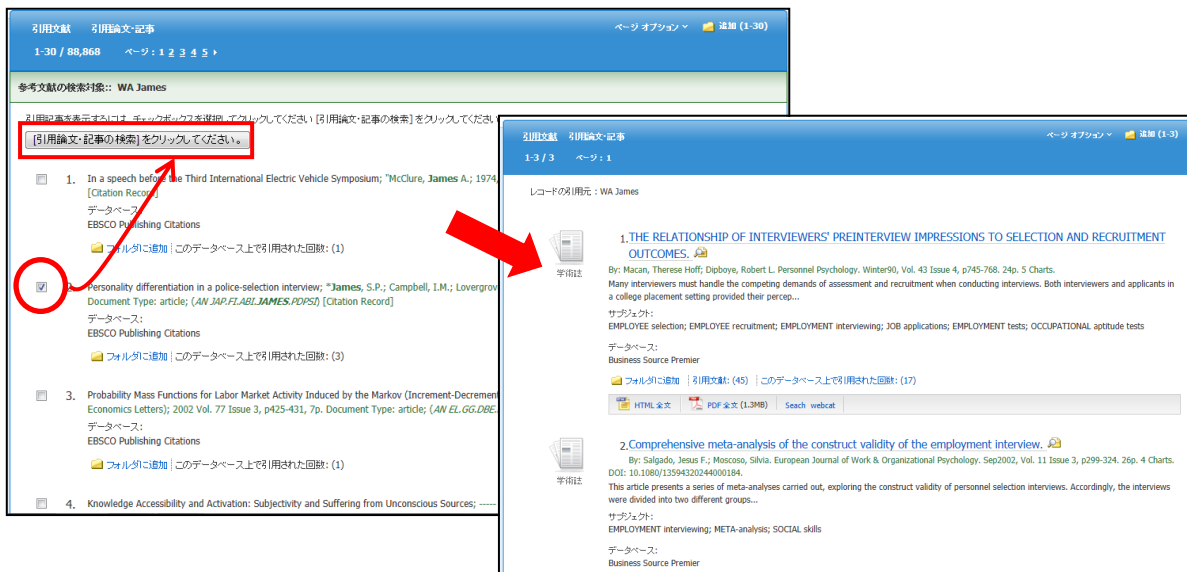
引用文献 引用論文･記事

1-30 / 88,868 ページ : 1 2 3 4 5

ページ オプション 追加 (1-30)

参考文献の検索対象:: WA James

引用記事を表示するには、チェックボックスを選択してクリックしてください [引用論文･記事の検索] をクリックしてください

[引用論文･記事の検索] をクリックしてください。

1. In a speech before the Third International Electric Vehicle Symposium; "McClure, James A.; 1974, [Citation Record]
データベース:
EBSCO Publishing Citations
フォルダに追加 | このデータベース上で引用された回数: (1)

2. Personality differentiation in a police-selection interview; "James, S.P.; Campbell, I.M.; Lovergrov Document Type: article; (AN JAP.FI.ABI.JAMES.PDPSI) [Citation Record]
データベース:
EBSCO Publishing Citations
フォルダに追加 | このデータベース上で引用された回数: (3)

3. Probability Mass Functions for Labor Market Activity Induced by the Markov (Increment-Decrement Economics Letters); 2002 Vol. 77 Issue 3, p425-431, 7p. Document Type: article; (AN EL.GG.DBE.
データベース:
EBSCO Publishing Citations
フォルダに追加 | このデータベース上で引用された回数: (1)

4. Knowledge Accessibility and Activation: Subjectivity and Suffering from Unconscious Sources; -----

引用文献 引用論文･記事

1-3 / 3 ページ : 1

ページ オプション 追加 (1-3)

レコードの引用元 : WA James

1. THE RELATIONSHIP OF INTERVIEWERS' PREINTERVIEW IMPRESSIONS TO SELECTION AND RECRUITMENT OUTCOMES.
学術誌
By: Macan, Therese Hoff; Dipboye, Robert L. Personnel Psychology. Winter90, Vol. 43 Issue 4, p745-768. 24p. 5 Charts.
Many interviewers must handle the competing demands of assessment and recruitment when conducting interviews. Both interviewers and applicants in a college placement setting provided their percep...
サブジェクト:
EMPLOYEE selection; EMPLOYEE recruitment; EMPLOYMENT interviewing; JOB applications; EMPLOYMENT tests; OCCUPATIONAL aptitude tests
データベース:
Business Source Premier
フォルダに追加 | 引用文献: (45) | このデータベース上で引用された回数: (17)
HTML 全文 PDF 全文 (1.3MB) Search webcat

2. Comprehensive meta-analysis of the construct validity of the employment interview.
学術誌
By: Salgado, Jesus F.; Moscoso, Silvia. European Journal of Work & Organizational Psychology. Sep2002, Vol. 11 Issue 3, p299-324. 26p. 4 Charts. DOI: 10.1080/13594320244000184.
This article presents a series of meta-analyses carried out, exploring the construct validity of personnel selection interviews. Accordingly, the interviews were divided into two different groups...
サブジェクト:
EMPLOYMENT interviewing; META-analysis; SOCIAL skills
データベース:
Business Source Premier